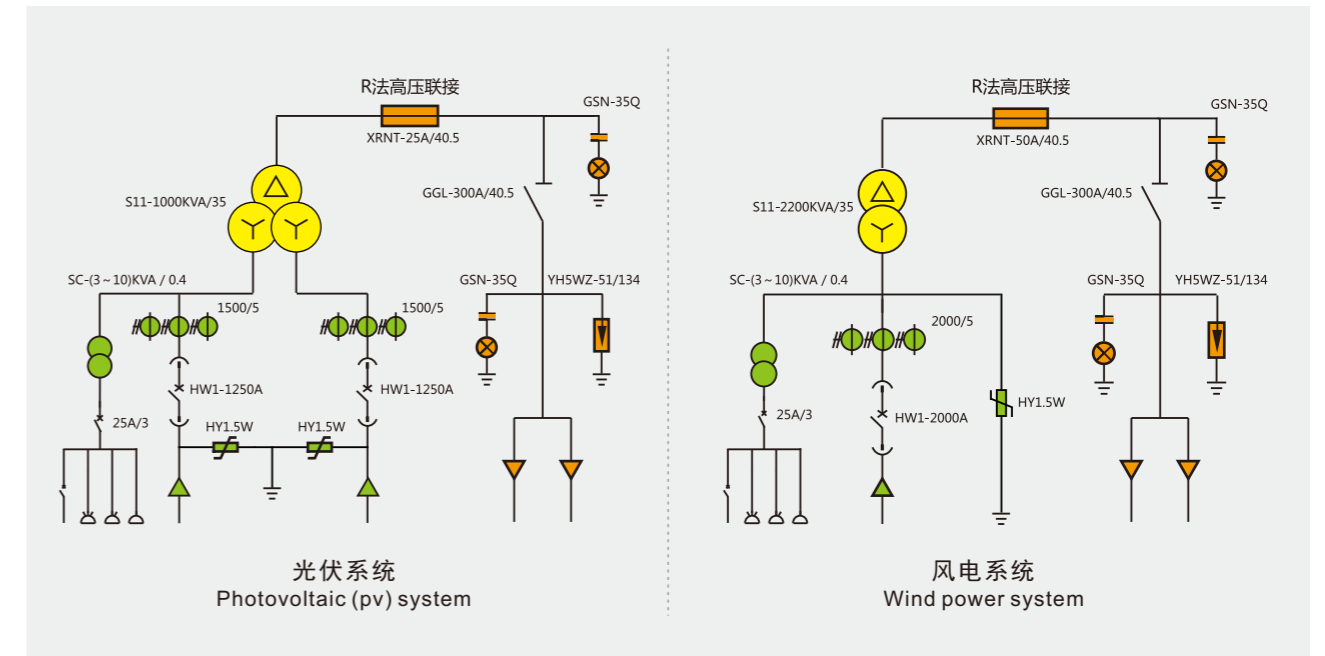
R法高压联接

XRNT-25A/40.5

GSN-35Q

S11-1000KVA/35

GGL-300A/40.5

SC-(3～10)KVA / 0.4

1500/5

1500/5

GSN-35Q

YH5WZ-51/134

HW1-1250A

HW1-1250A

25A/3

HY1.5W

HY1.5W

光伏系统
Photovoltaic (pv) system

R法高压联接

XRNT-50A/40.5

GSN-35Q

S11-2200KVA/35

GGL-300A/40.5

SC-(3～10)KVA / 0.4

2000/5

GSN-35Q

YH5WZ-51/134

HY1.5W

25A/3

HW1-2000A

风电系统
Wind power system